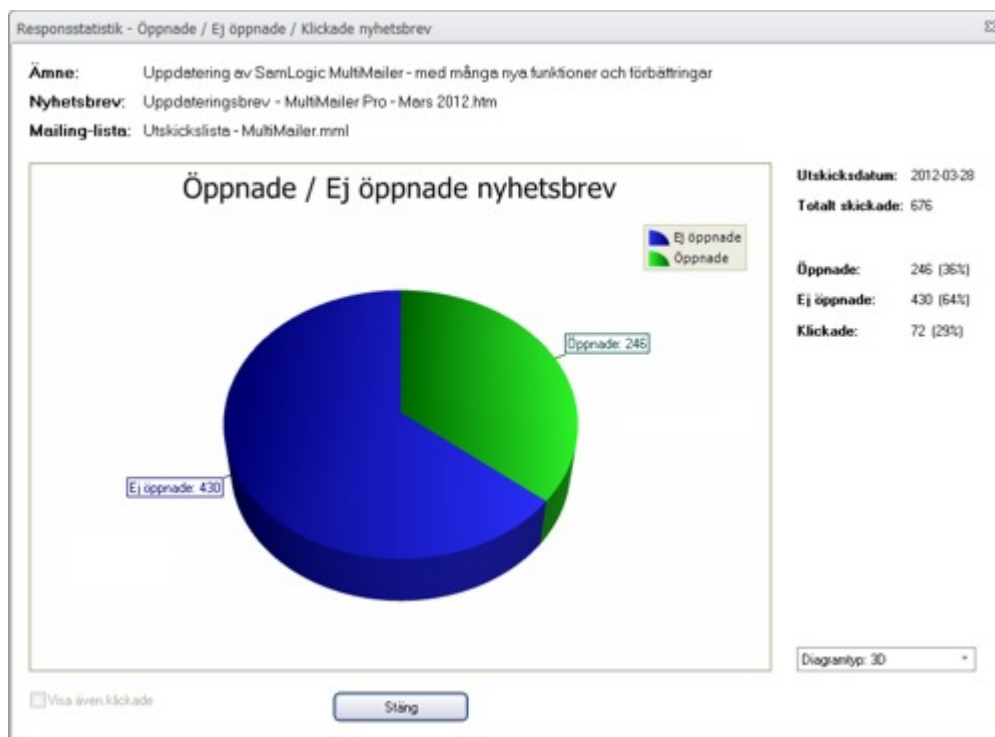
Responsstatistik - Öppnade / Ej öppnade / Klickade nyhetsbrev

Ämne: Uppdatering av SamLogic MultiMailer - med många nya funktioner och förbättringar

Nyhetsbrev: Uppdateringsbrev - MultiMailer Pro - Mars 2012.htm

Mailing-lista: Utskickslista - MultiMailer.mml

Öppnade / Ej öppnade nyhetsbrev

Ej öppnade
Öppnade

Öppnade: 246

Ej öppnade: 430

Utskicksdatum: 2012-03-28

Totalt skickade: 676

Öppnade: 246 (36%)

Ej öppnade: 430 (64%)

Klickade: 72 (29%)

Diagramtyp: 3D

Visa även klickade

Stäng